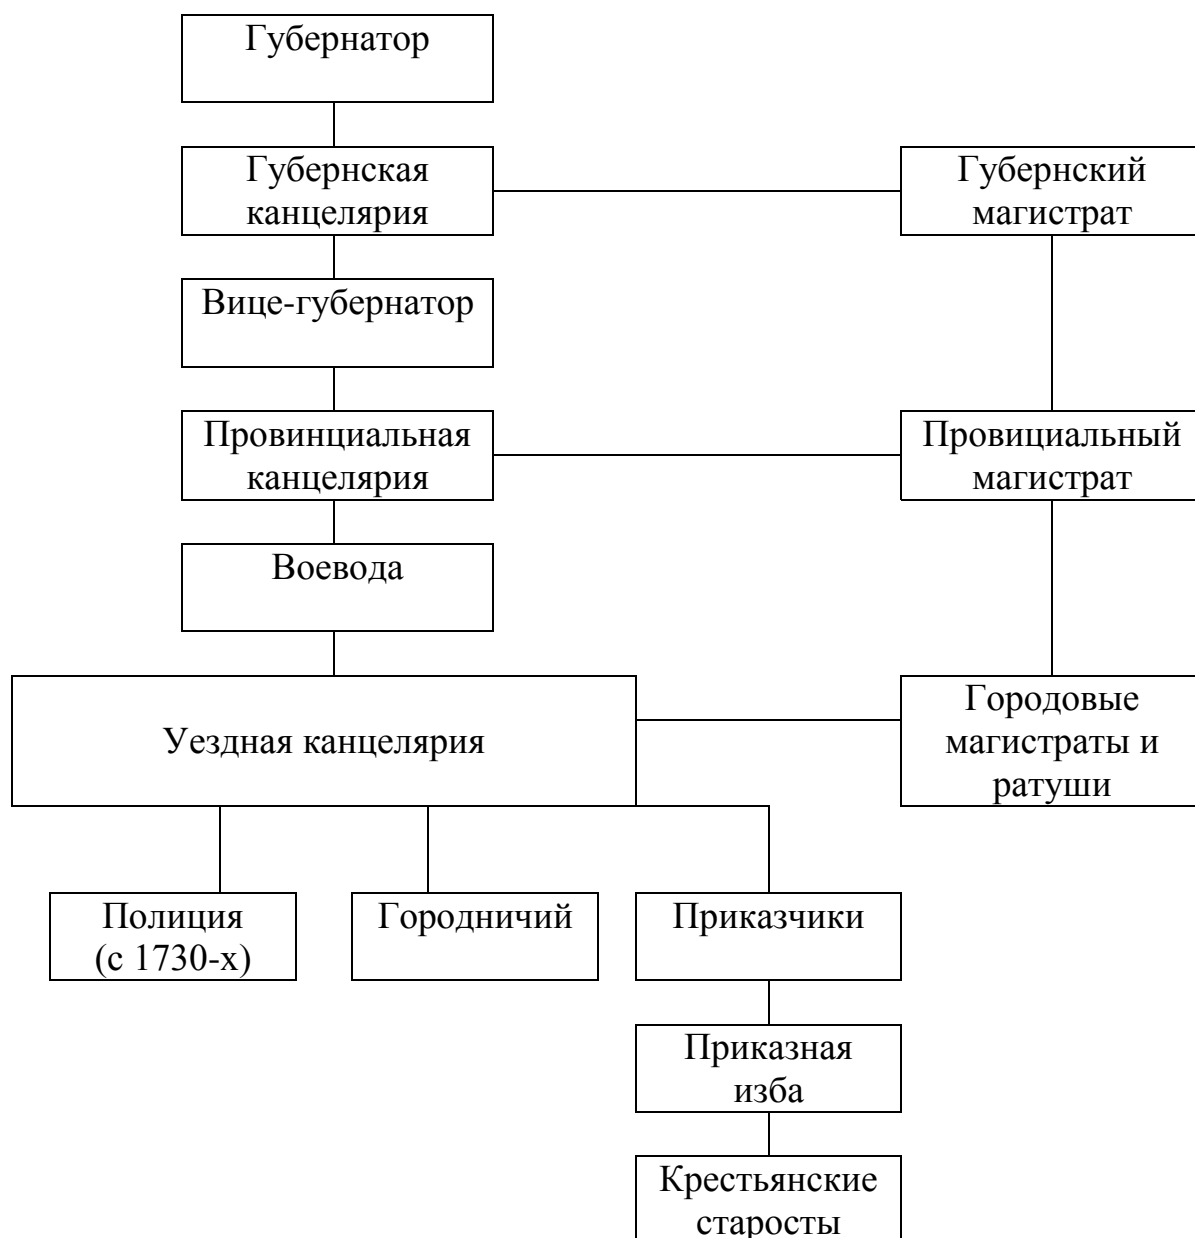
Губернатор

Губернская канцелярия

Губернский магистрат

Вице-губернатор

Провинциальная канцелярия

Провициальный магистрат

Воевода

Уездная канцелярия

Городовые магистраты и ратуши

Полиция (с 1730-х)

Городничий

Приказчики

Приказная изба

Крестьянские старосты